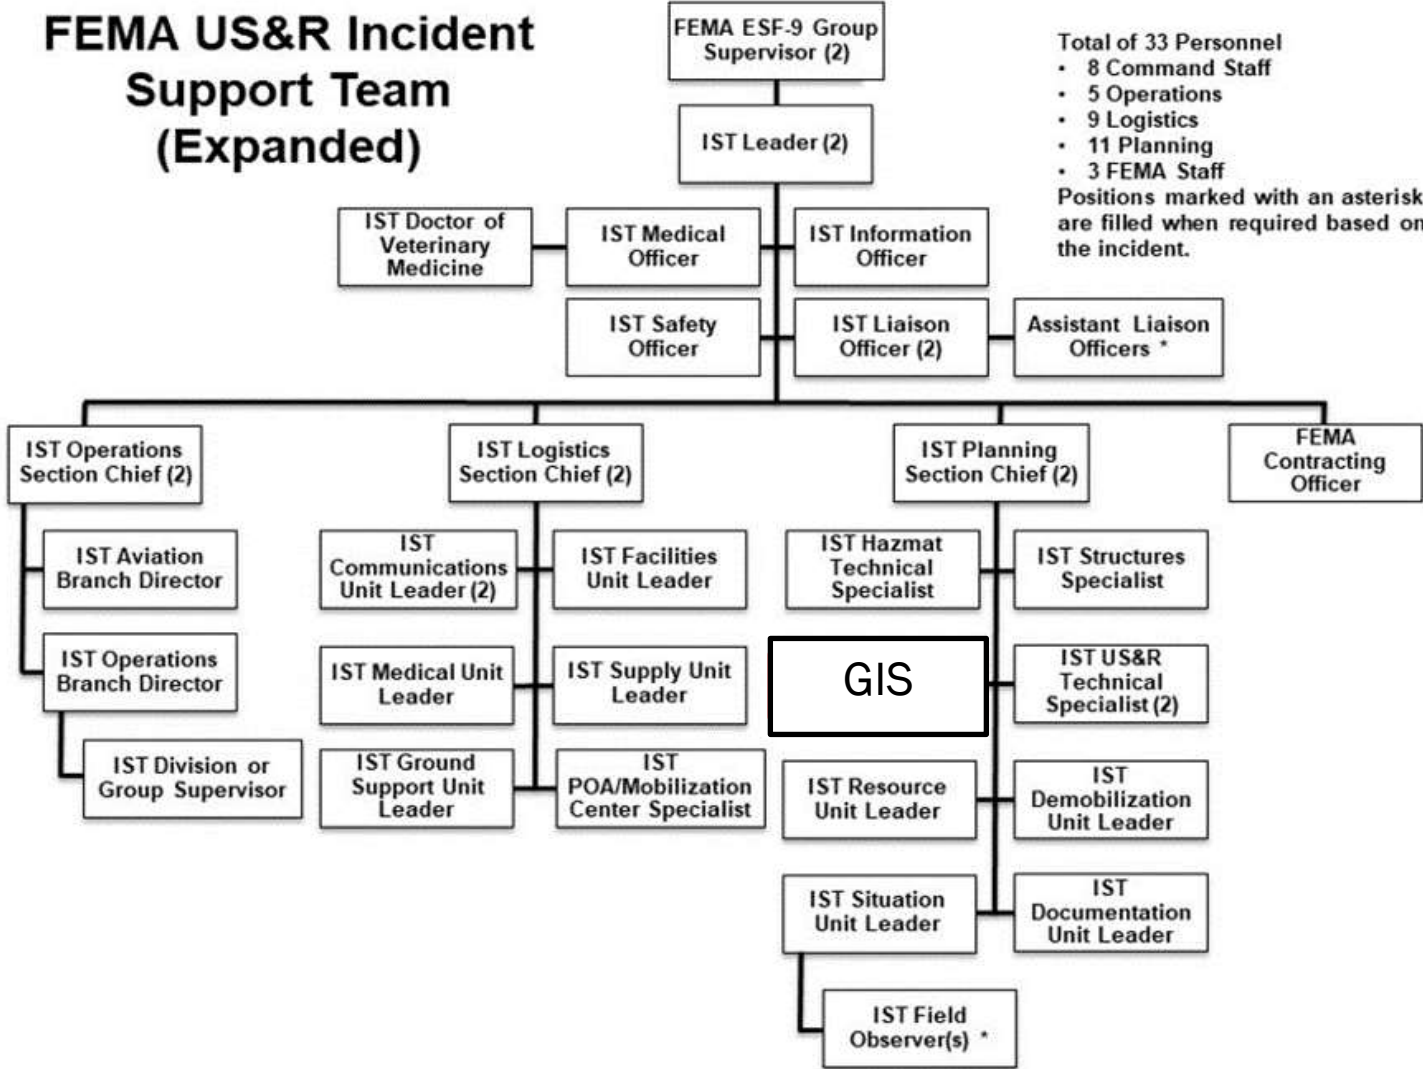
FEMA US&R Incident Support Team (Expanded)

FEMA ESF-9 Group Supervisor (2)

Total of 33 Personnel
• 8 Command Staff
• 5 Operations
• 9 Logistics
• 11 Planning
• 3 FEMA Staff
Positions marked with an asterisk are filled when required based on the incident.

IST Leader (2)

IST Doctor of Veterinary Medicine

IST Medical Officer

IST Information Officer

IST Safety Officer

IST Liaison Officer (2)

Assistant Liaison Officers *

IST Operations Section Chief (2)

IST Logistics Section Chief (2)

IST Planning Section Chief (2)

FEMA Contracting Officer

IST Aviation Branch Director

IST Operations Branch Director

IST Division or Group Supervisor

IST Communications Unit Leader (2)

IST Facilities Unit Leader

IST Medical Unit Leader

IST Supply Unit Leader

IST Ground Support Unit Leader

IST POA/Mobilization Center Specialist

IST Hazmat Technical Specialist

IST Structures Specialist

GIS

IST US&R Technical Specialist (2)

IST Resource Unit Leader

IST Demobilization Unit Leader

IST Situation Unit Leader

IST Documentation Unit Leader

IST Field Observer(s) *